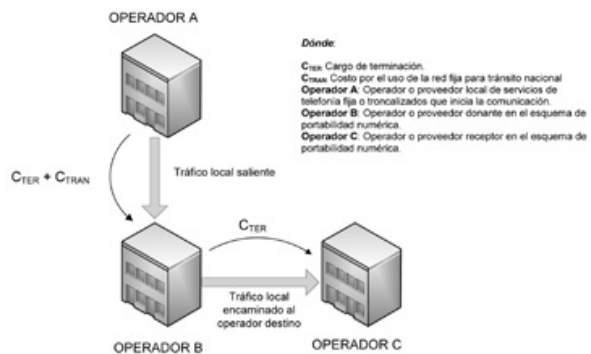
OPERADOR A

*Dónde*:

$C_{TER}$: Cargo de terminación.
$C_{TRAN}$: Costo por el uso de la red fija para tránsito nacional
**Operador A**: Operador o proveedor local de servicios de telefonía fija o troncalizados que inicia la comunicación.
**Operador B**: Operador o proveedor donante en el esquema de portabilidad numérica.
**Operador C**: Operador o proveedor receptor en el esquema de portabilidad numérica.

$C_{TER} + C_{TRAN}$

Tráfico local saliente

$C_{TER}$

Tráfico local encaminado al operador destino

OPERADOR B

OPERADOR C